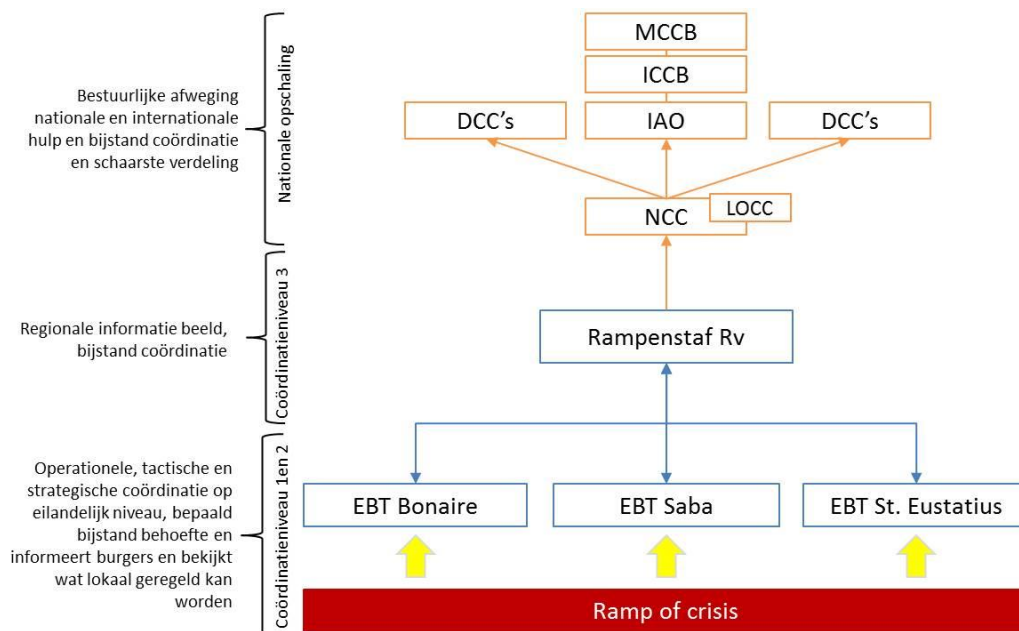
Bestuurlijke afweging nationale en internationale hulp en bijstand coördinatie en schaarste verdeling

Nationale opschaling

MCCB

ICCB

DCC's

IAO

DCC's

NCC

LOCC

Regionale informatie beeld, bijstand coördinatie

Coördinatieniveau 3

Rampenstaf Rv

Operationele, tactische en strategische coördinatie op eilandelijk niveau, bepaald bijstand behoefte en informeert burgers en bekijkt wat lokaal geregeld kan worden

Coördinatieniveau 1en 2

EBT Bonaire

EBT Saba

EBT St. Eustatius

Ramp of crisis